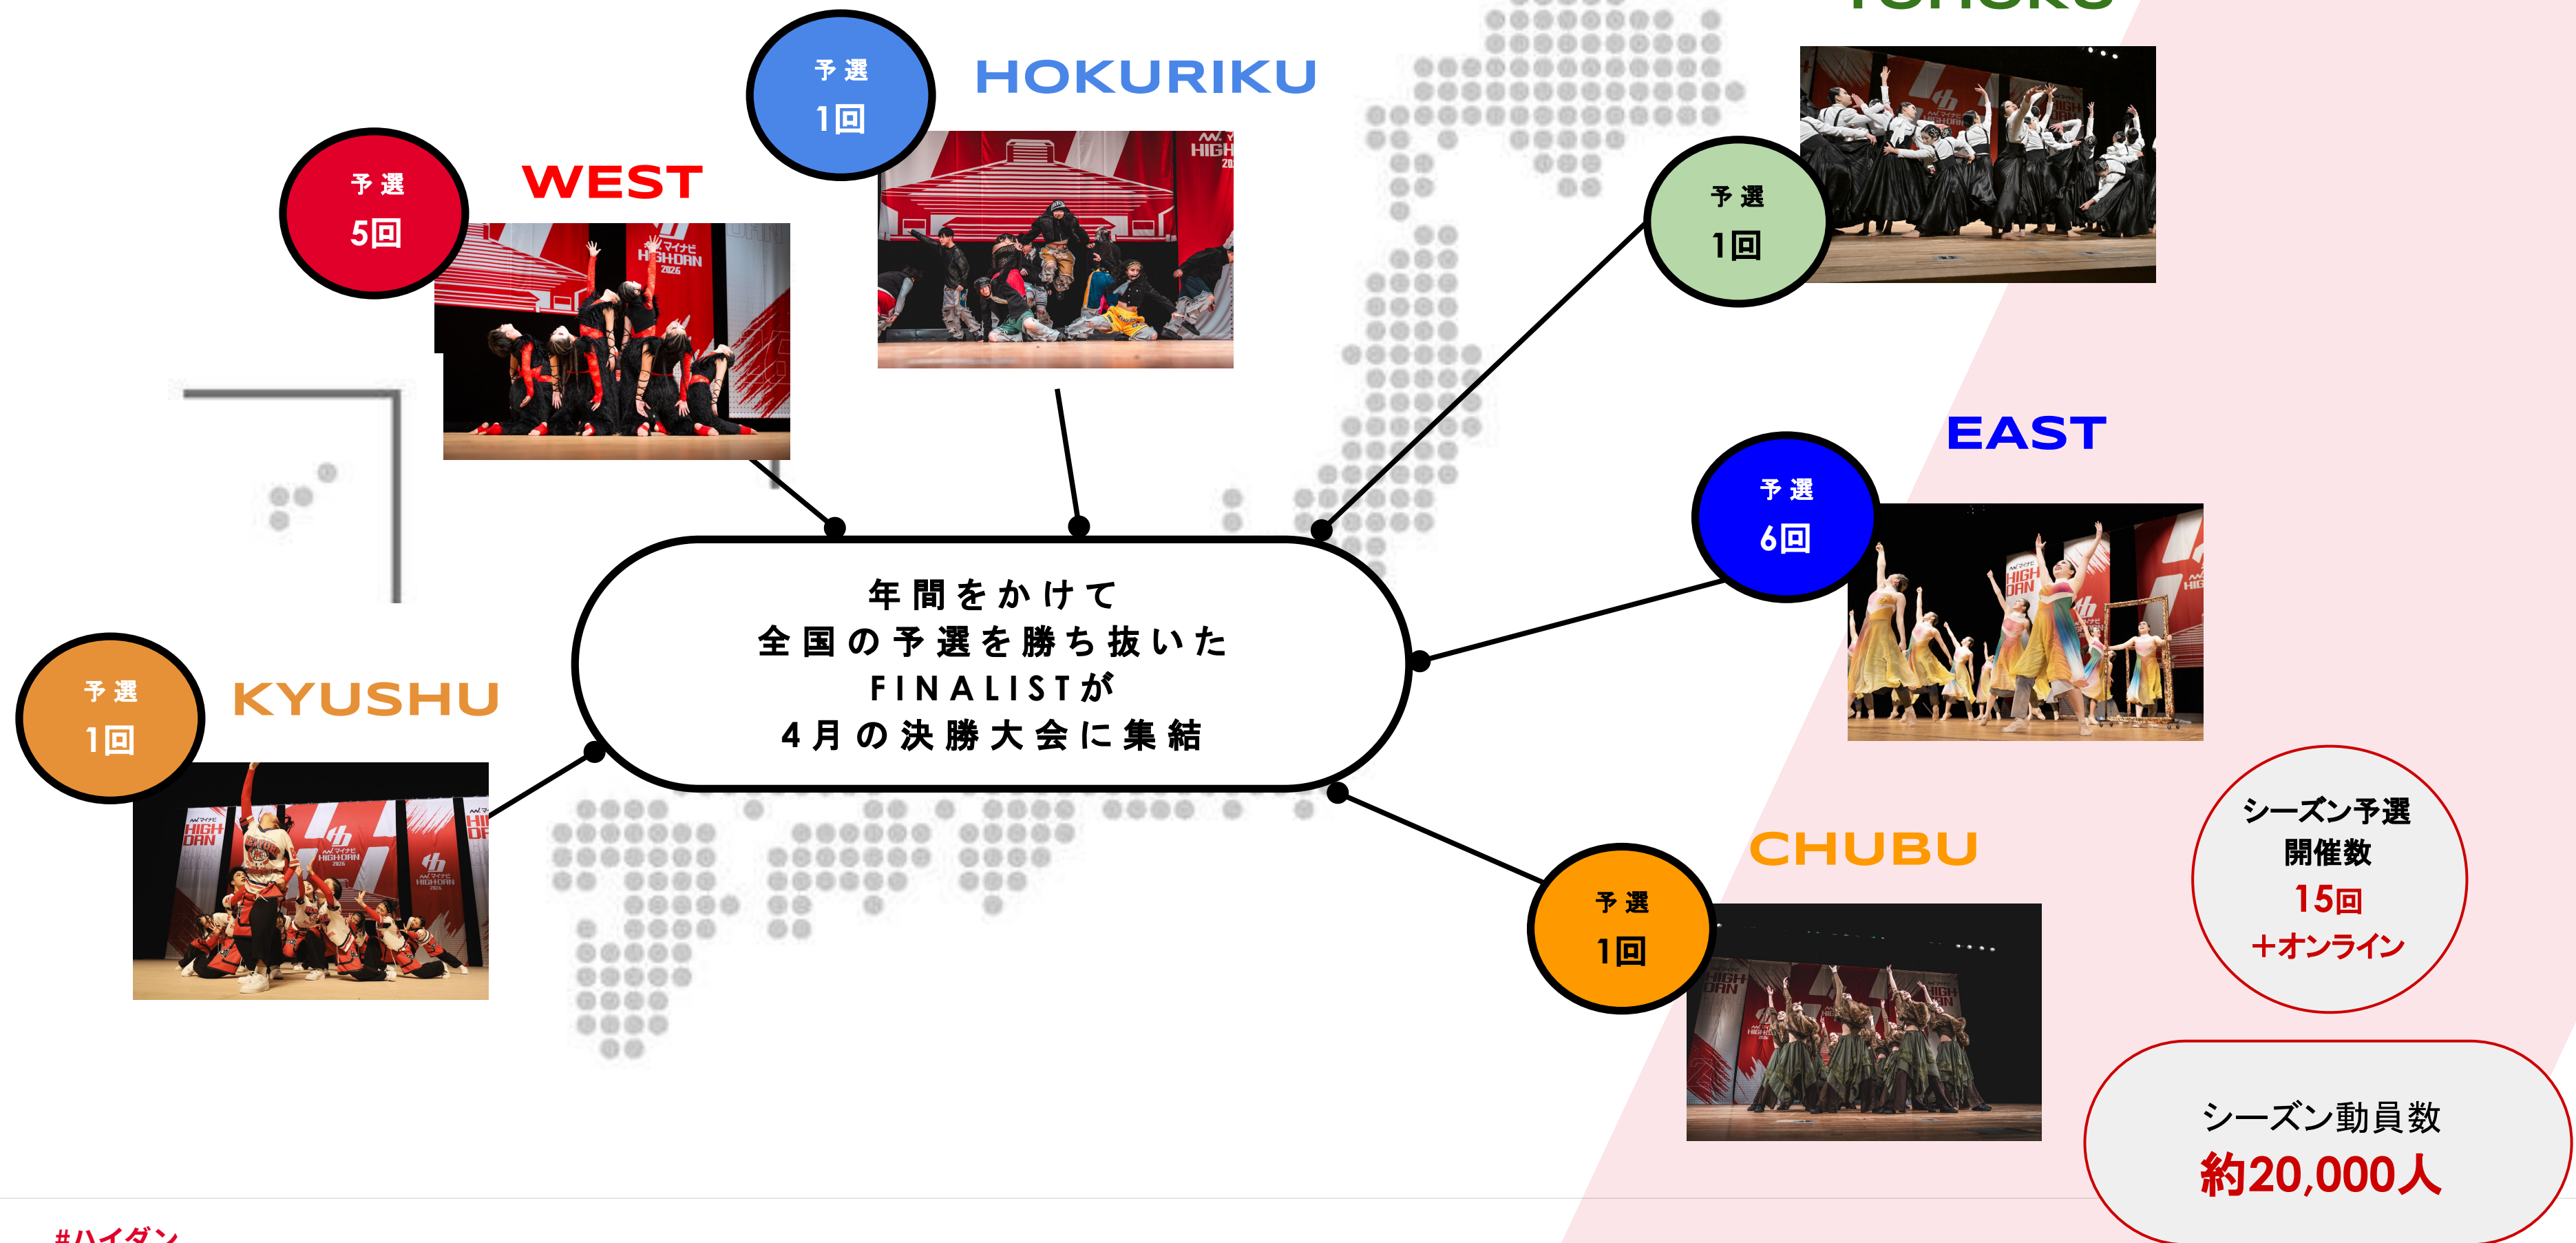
HOKURIKU
予選
1回

WEST
予選
5回

TOHOKU
予選
1回

EAST
予選
6回

年間をかけて
全国の予選を勝ち抜いた
FINALISTが
4月の決勝大会に集結

KYUSHU
予選
1回

CHUBU
予選
1回

シーズン予選
開催数
15回
+オンライン

シーズン動員数
約20,000人

#ハイダン